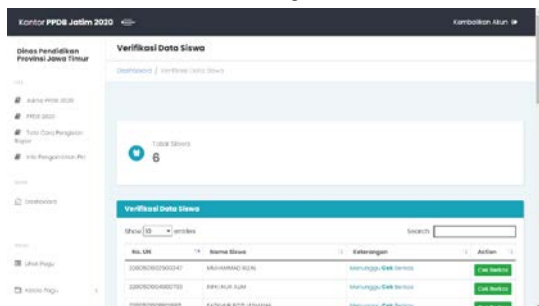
Kontor PPDB Jatim 2020

Kembalikan Akun

Dinas Pendidikan Provinsi Jawa Timur

Verifikasi Data Siswa

Dashboard / Verifikasi Data Siswa

Juknis PPDB 2020

PPDB 2020

Tata Cara Pengisian Rapor

Info Pengumuman PH

Dashboard

Total Siswa

6

Verifikasi Data Siswa

Show 10 entries

Search:

| No. UN | Nama Siswa | Keterangan | Action |
|---|---|---|---|
| 2010510102500247 | MUHAMMAD RIZAL | Menunggu Cek Berkas | Cek Berkas |
| 2010510102500753 | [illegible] | Menunggu Cek Berkas | Cek Berkas |
| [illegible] | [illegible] | Menunggu Cek Berkas | Cek Berkas |

Umit Pagu

Kelola Pagu